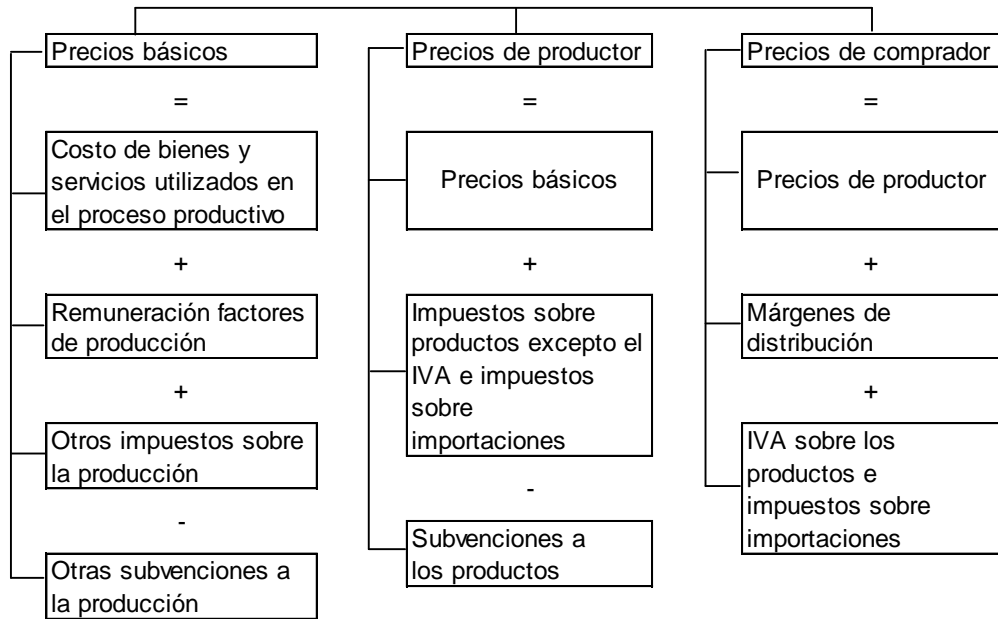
Precios básicos

=

Costo de bienes y servicios utilizados en el proceso productivo

+

Remuneración factores de producción

+

Otros impuestos sobre la producción

-

Otras subvenciones a la producción

Precios de productor

=

Precios básicos

+

Impuestos sobre productos excepto el IVA e impuestos sobre importaciones

-

Subvenciones a los productos

Precios de comprador

=

Precios de productor

+

Márgenes de distribución

+

IVA sobre los productos e impuestos sobre importaciones